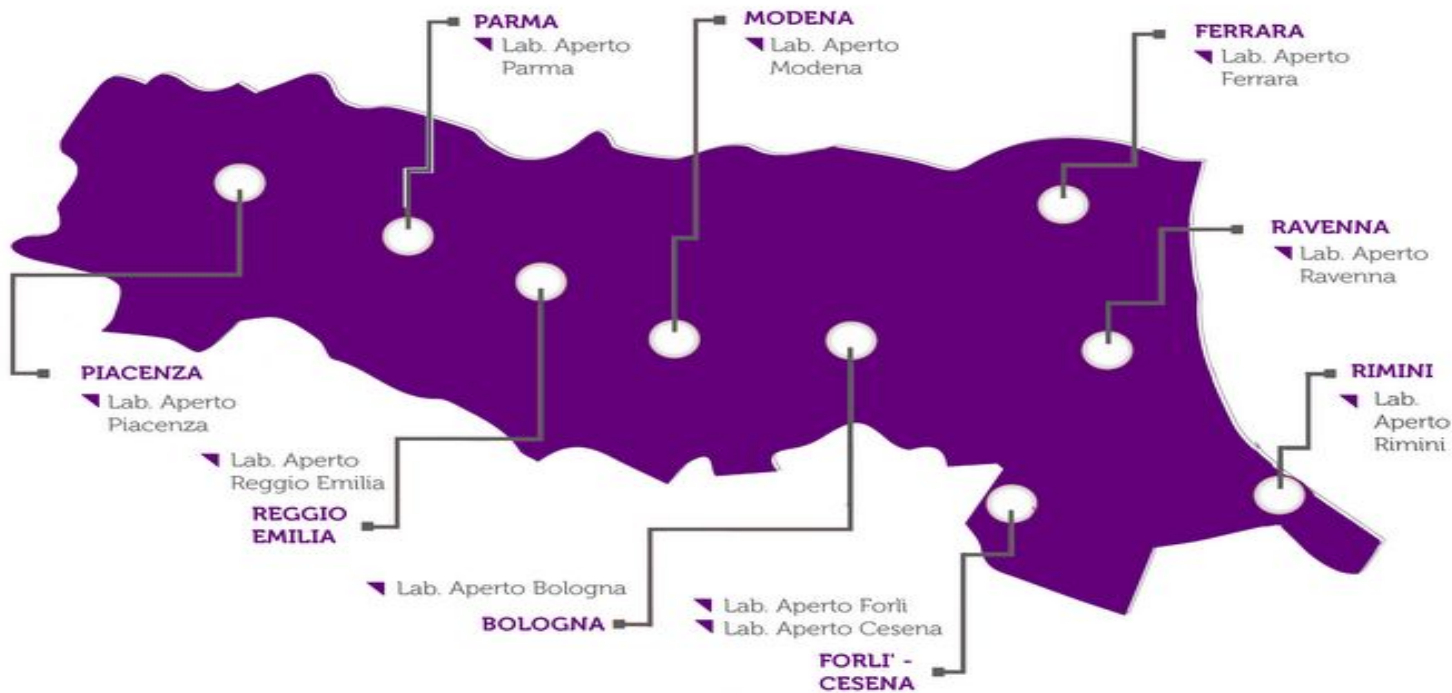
PARMA
Lab. Aperto Parma

MODENA
Lab. Aperto Modena

FERRARA
Lab. Aperto Ferrara

RAVENNA
Lab. Aperto Ravenna

PIACENZA
Lab. Aperto Piacenza

RIMINI
Lab. Aperto Rimini

Lab. Aperto Reggio Emilia
REGGIO EMILIA

Lab. Aperto Bologna
BOLOGNA

Lab. Aperto Forlì
Lab. Aperto Cesena
FORLI' - CESENA